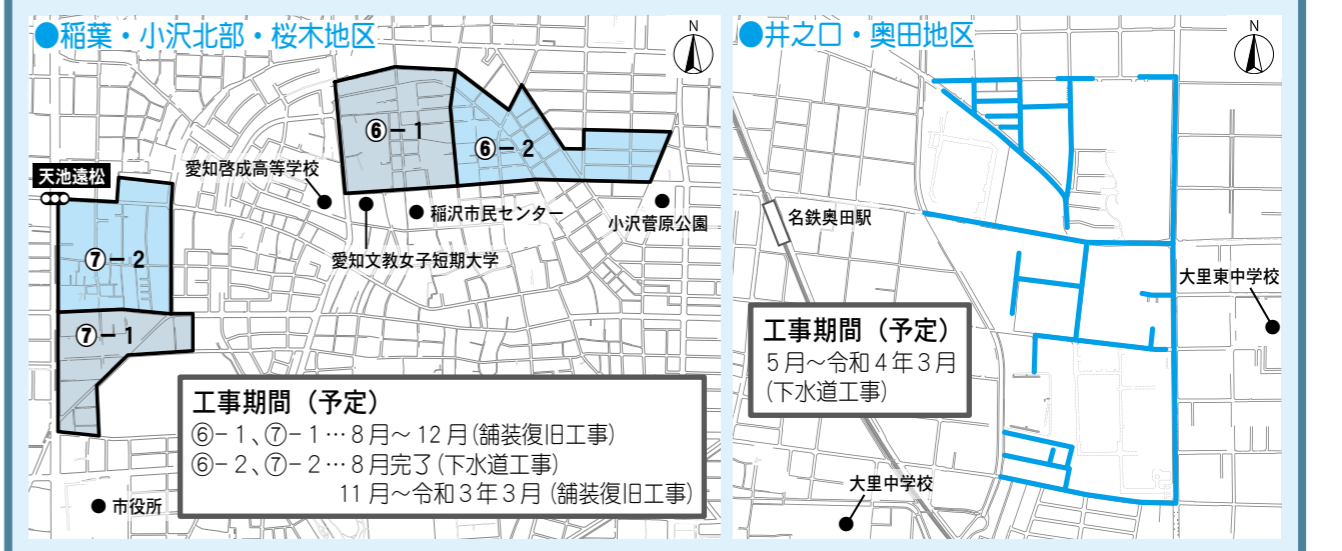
●稲葉・小沢北部・桜木地区

N

⑥－1

⑥－2

愛知啓成高等学校

天池遠松

⑦－2

● 稲沢市民センター

小沢菅原公園

愛知文教女子短期大学

⑦－1

工事期間（予定）
⑥－1、⑦－1…8月～12月（舗装復旧工事）
⑥－2、⑦－2…8月完了（下水道工事）
11月～令和3年3月（舗装復旧工事）

● 市役所

●井之口・奥田地区

N

名鉄奥田駅

大里東中学校

工事期間（予定）
5月～令和4年3月
（下水道工事）

大里中学校